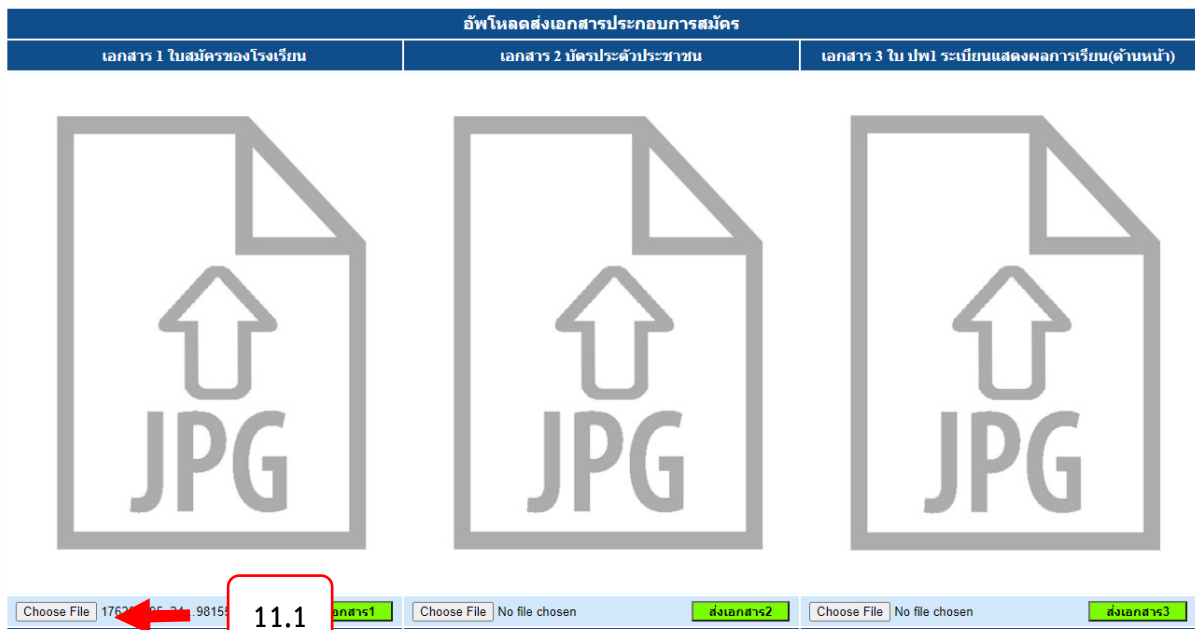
อัพโหลดส่งเอกสารประกอบการสมัคร

| เอกสาร 1 ใบสมัครของโรงเรียน | เอกสาร 2 บัตรประจำตัวประชาชน | เอกสาร 3 ใบ ปพ1 ระเบียนแสดงผลการเรียน(ด้านหน้า) |
|---|---|---|
| JPG | JPG | JPG |
| Choose File 1762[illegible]05_24_98158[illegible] 11.1 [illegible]อกสาร1 | Choose File No file chosen ส่งเอกสาร2 | Choose File No file chosen ส่งเอกสาร3 |